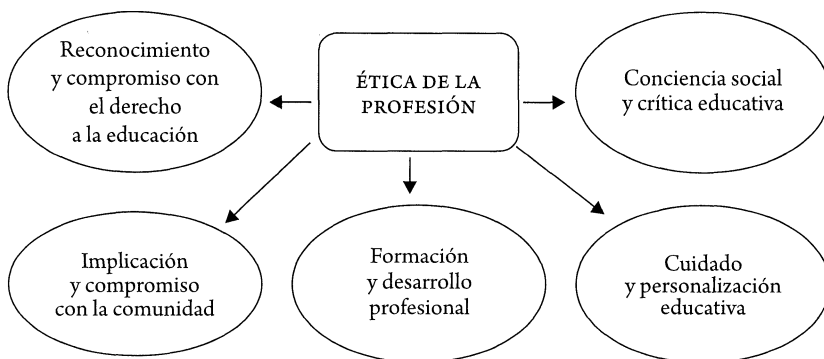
ÉTICA DE LA PROFESIÓN

Reconocimiento y compromiso con el derecho a la educación

Conciencia social y crítica educativa

Implicación y compromiso con la comunidad

Formación y desarrollo profesional

Cuidado y personalización educativa